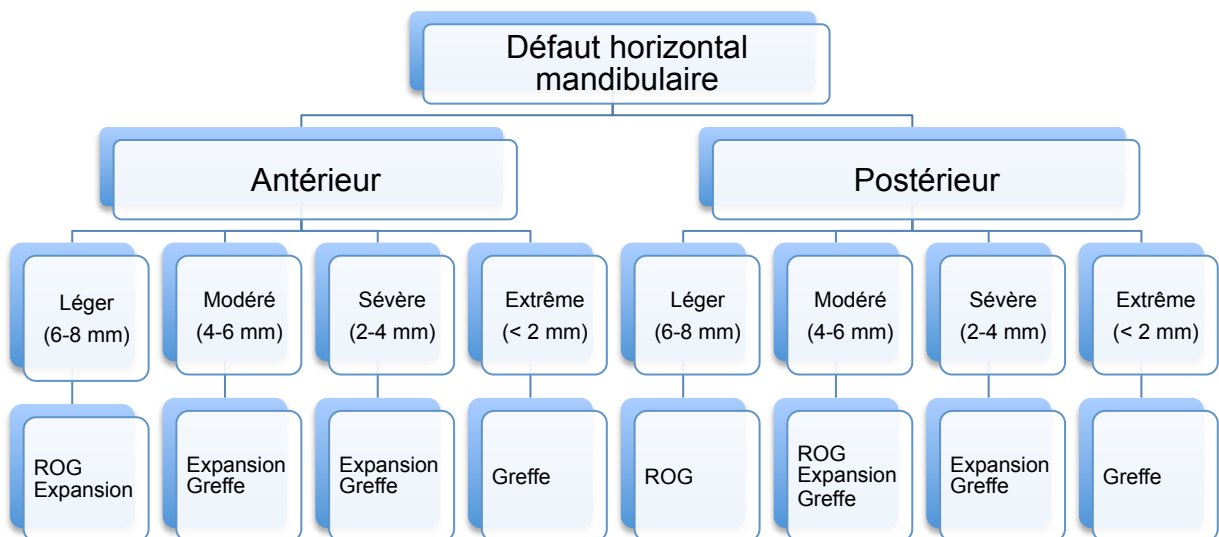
Défaut horizontal mandibulaire

Antérieur

Léger (6-8 mm)

ROG Expansion

Modéré (4-6 mm)

Expansion Greffe

Sévère (2-4 mm)

Expansion Greffe

Extrême (< 2 mm)

Greffe

Postérieur

Léger (6-8 mm)

ROG

Modéré (4-6 mm)

ROG Expansion Greffe

Sévère (2-4 mm)

Expansion Greffe

Extrême (< 2 mm)

Greffe